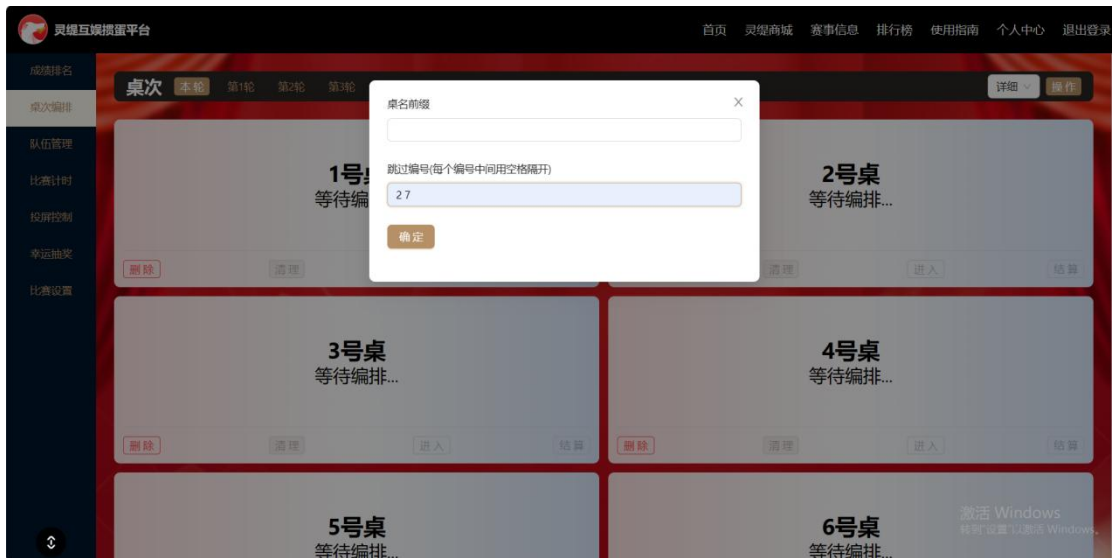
灵缇互娱掼蛋平台

首页 灵缇商城 赛事信息 排行榜 使用指南 个人中心 退出登录

成绩排名
桌次编排
队伍管理
比赛计时
投屏控制
幸运抽奖
比赛设置

桌次 本轮 第1轮 第2轮 第3轮

详细 操作

桌名前缀

×

跳过编号(每个编号中间用空格隔开)

2 7

确定

1号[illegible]
等待编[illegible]

删除 清理

2号桌
等待编排...

清理 进入 结算

3号桌
等待编排...

删除 清理 进入 结算

4号桌
等待编排...

删除 清理 进入 结算

5号桌
等待编排...

6号桌
等待编排...

激活 Windows
转到"设置"以激活 Windows。